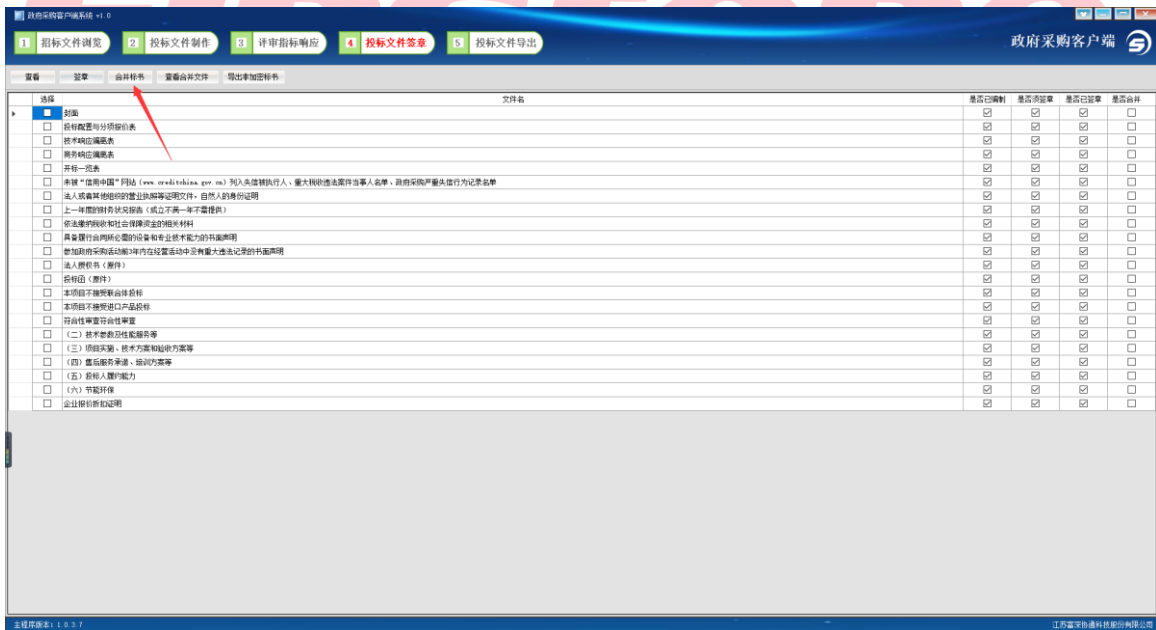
政府采购客户端系统 v1.0

1 招标文件浏览 2 投标文件制作 3 评审指标响应 4 投标文件签章 5 投标文件导出

政府采购客户端

查看 签章 合并标书 查看合并文件 导出未加密标书

| 选择 | 文件名 | 是否已编制 | 是否须签章 | 是否已签章 | 是否合并 |
|---|---|---|---|---|---|
| ☐ | 封面 | ☑ | ☑ | ☑ | ☐ |
| ☐ | 投标配置与分项报价表 | ☑ | ☑ | ☑ | ☐ |
| ☐ | 技术响应偏离表 | ☑ | ☑ | ☑ | ☐ |
| ☐ | 商务响应偏离表 | ☑ | ☑ | ☑ | ☐ |
| ☐ | 开标一览表 | ☑ | ☑ | ☑ | ☐ |
| ☐ | 未被"信用中国"网站（www.creditchina.gov.cn）列入失信被执行人、重大税收违法案件当事人名单、政府采购严重失信行为记录名单 | ☑ | ☑ | ☑ | ☐ |
| ☐ | 法人或者其他组织的营业执照等证明文件，自然人的身份证明 | ☑ | ☑ | ☑ | ☐ |
| ☐ | 上一年度的财务状况报告（成立不满一年不需提供） | ☑ | ☑ | ☑ | ☐ |
| ☐ | 依法缴纳税收和社会保障资金的相关材料 | ☑ | ☑ | ☑ | ☐ |
| ☐ | 具备履行合同所必需的设备和专业技术能力的书面声明 | ☑ | ☑ | ☑ | ☐ |
| ☐ | 参加政府采购活动前3年内在经营活动中没有重大违法记录的书面声明 | ☑ | ☑ | ☑ | ☐ |
| ☐ | 法人授权书（原件） | ☑ | ☑ | ☑ | ☐ |
| ☐ | 投标函（原件） | ☑ | ☑ | ☑ | ☐ |
| ☐ | 本项目不接受联合体投标 | ☑ | ☑ | ☑ | ☐ |
| ☐ | 本项目不接受进口产品投标 | ☑ | ☑ | ☑ | ☐ |
| ☐ | 符合性审查符合性审查 | ☑ | ☑ | ☑ | ☐ |
| ☐ | （二）技术参数及性能服务等 | ☑ | ☑ | ☑ | ☐ |
| ☐ | （三）项目实施、技术方案和组织方案等 | ☑ | ☑ | ☑ | ☐ |
| ☐ | （四）售后服务承诺、培训方案等 | ☑ | ☑ | ☑ | ☐ |
| ☐ | （五）投标人履约能力 | ☑ | ☑ | ☑ | ☐ |
| ☐ | （六）节能环保 | ☑ | ☑ | ☑ | ☐ |
| ☐ | 企业报价新扣证明 | ☑ | ☑ | ☑ | ☐ |

主程序版本：1.0.3.7
江苏富深协通科技股份有限公司